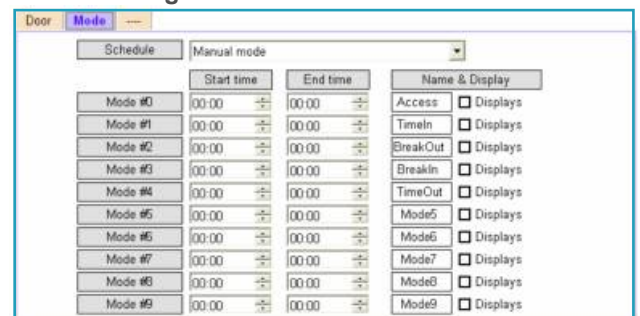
Door | Mode | ---

Schedule | Manual mode

| | Start time | End time | Name & Display | |
|---|---|---|---|---|
| Mode #0 | 00:00 | 00:00 | Access | ☐ Displays |
| Mode #1 | 00:00 | 00:00 | TimeIn | ☐ Displays |
| Mode #2 | 00:00 | 00:00 | BreakOut | ☐ Displays |
| Mode #3 | 00:00 | 00:00 | BreakIn | ☐ Displays |
| Mode #4 | 00:00 | 00:00 | TimeOut | ☐ Displays |
| Mode #5 | 00:00 | 00:00 | Mode5 | ☐ Displays |
| Mode #6 | 00:00 | 00:00 | Mode6 | ☐ Displays |
| Mode #7 | 00:00 | 00:00 | Mode7 | ☐ Displays |
| Mode #8 | 00:00 | 00:00 | Mode8 | ☐ Displays |
| Mode #9 | 00:00 | 00:00 | Mode9 | ☐ Displays |